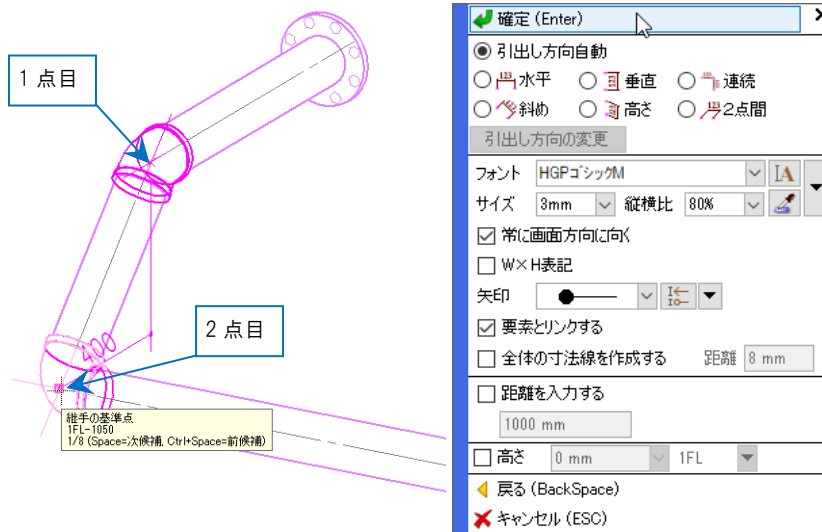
1 点目

2 点目

400

継手の基準点
1FL-1050
1/8 (Space=次候補, Ctrl+Space=前候補)

確定 (Enter)

◉ 引出し方向自動
○ 水平 ○ 垂直 ○ 連続
○ 斜め ○ 高さ ○ 2点間
引出し方向の変更

フォント HGPゴシックM
サイズ 3mm 縦横比 80%
☑ 常に画面方向に向く
☐ W×H表記
矢印
☑ 要素とリンクする
☐ 全体の寸法線を作成する 距離 8 mm

☐ 距離を入力する
1000 mm

☐ 高さ 0 mm 1FL

戻る (BackSpace)
キャンセル (ESC)